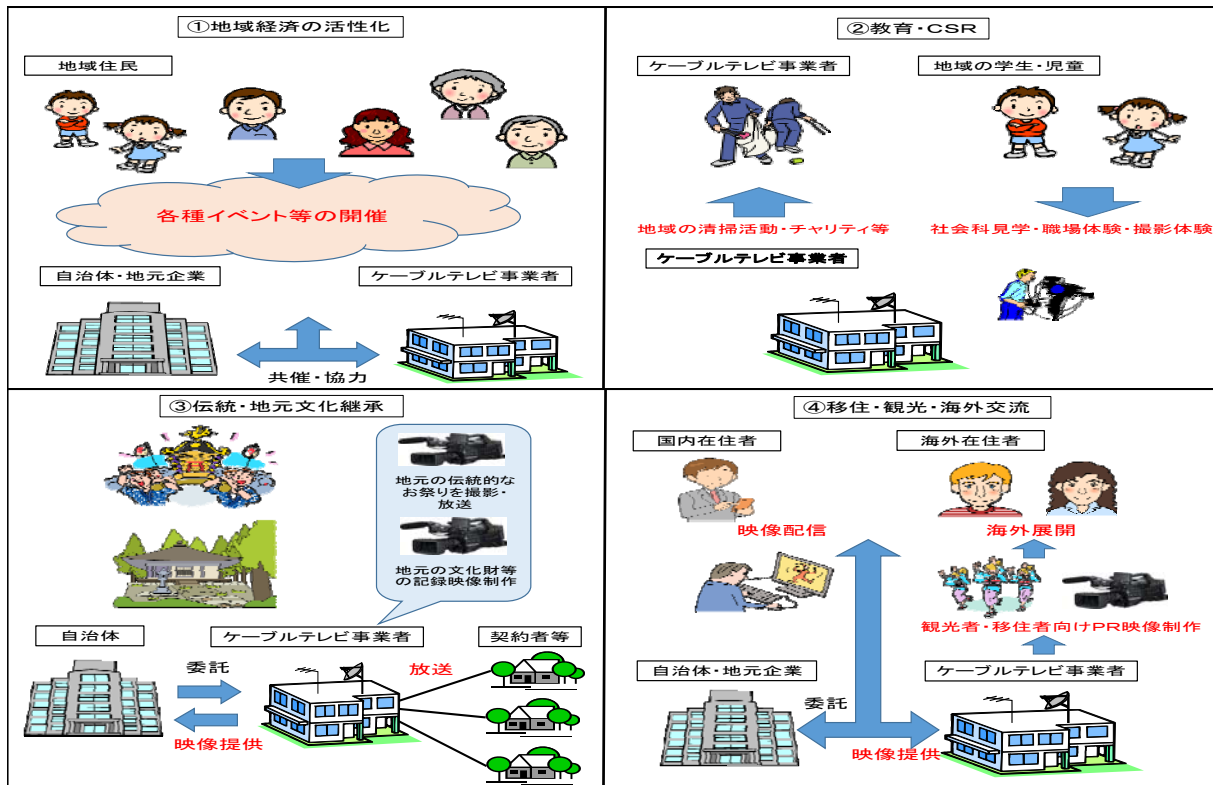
①地域経済の活性化

地域住民

各種イベント等の開催

自治体・地元企業

ケーブルテレビ事業者

共催・協力

②教育・CSR

ケーブルテレビ事業者

地域の学生・児童

地域の清掃活動・チャリティ等

社会科見学・職場体験・撮影体験

ケーブルテレビ事業者

③伝統・地元文化継承

地元の伝統的なお祭りを撮影・放送

地元の文化財等の記録映像制作

自治体

ケーブルテレビ事業者

契約者等

委託

放送

映像提供

④移住・観光・海外交流

国内在住者

海外在住者

映像配信

海外展開

観光者・移住者向けPR映像制作

自治体・地元企業

ケーブルテレビ事業者

委託

映像提供